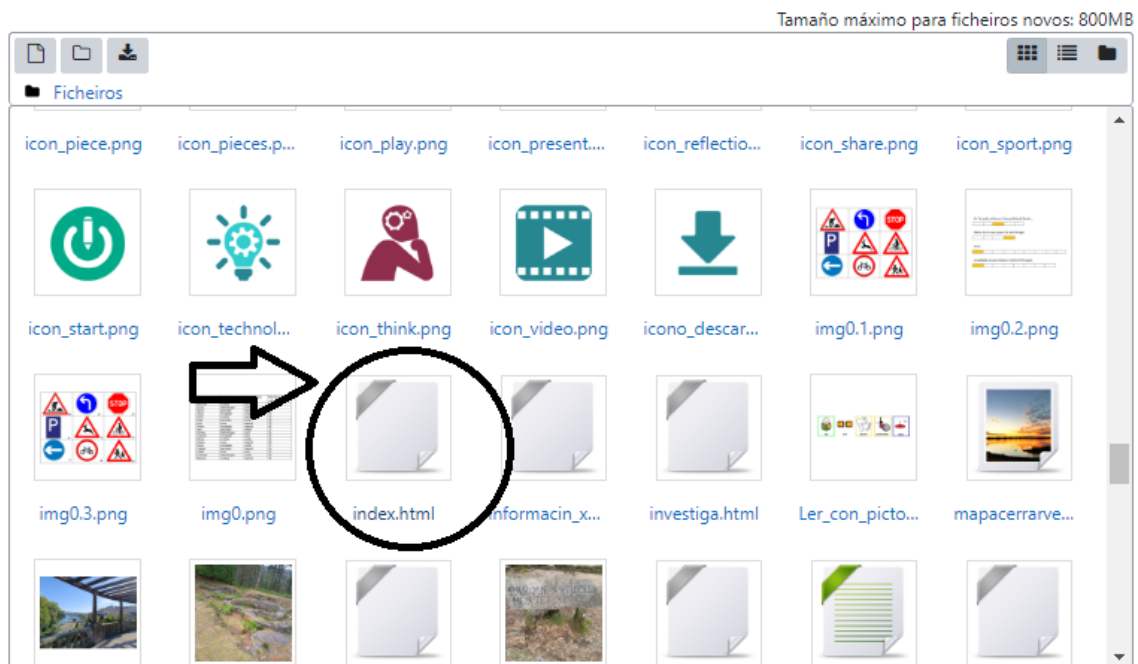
Tamaño máximo para ficheiros novos: 800MB

Ficheiros

icon_piece.png
icon_pieces.p...
icon_play.png
icon_present....
icon_reflectio...
icon_share.png
icon_sport.png

STOP

icon_start.png
icon_technol...
icon_think.png
icon_video.png
icono_descar...
img0.1.png
img0.2.png

STOP

P

img0.3.png
img0.png
index.html
informacin_x...
investiga.html
Ler_con_picto...
mapacerrarve...